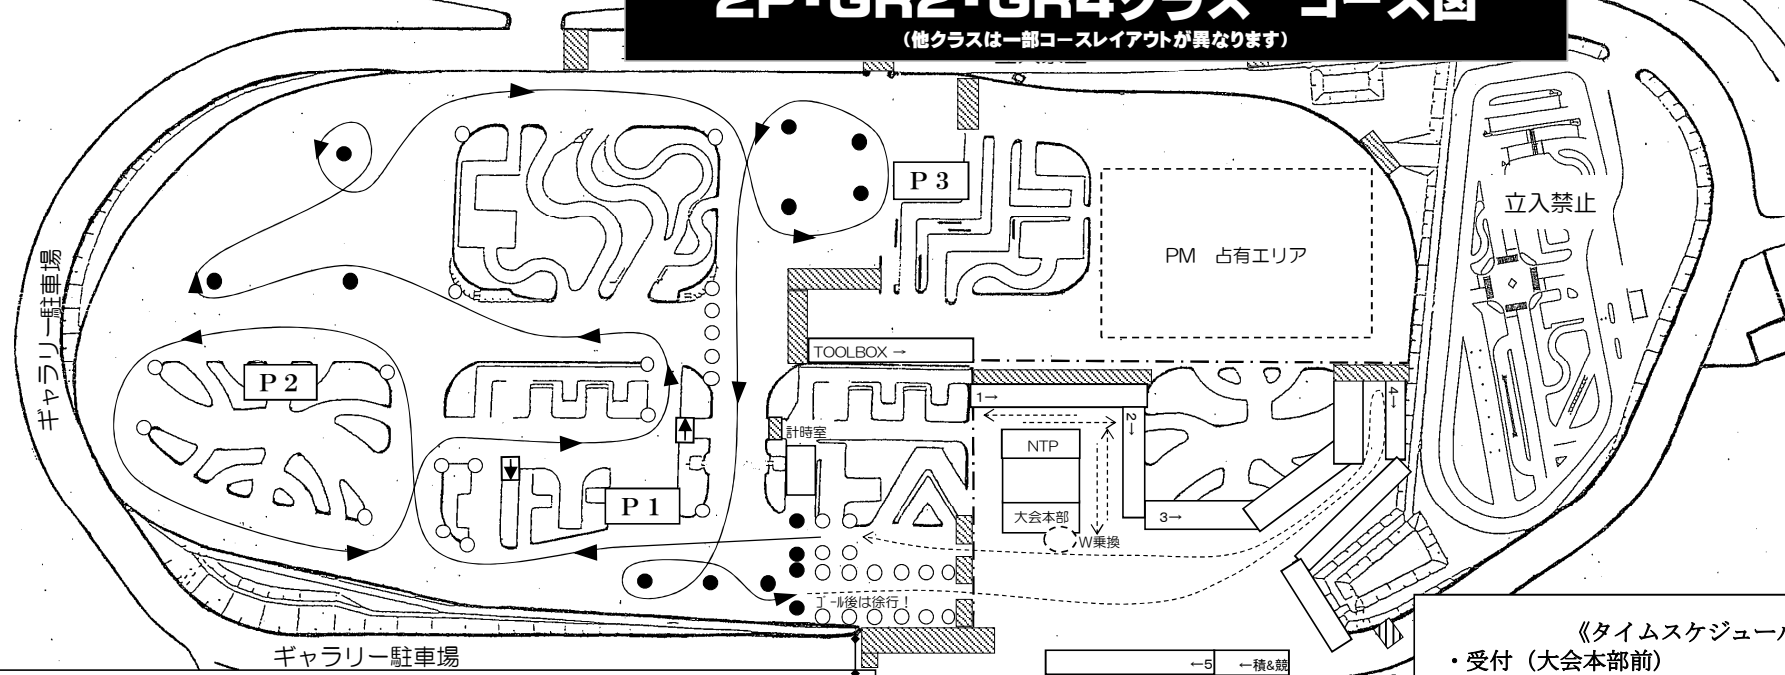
2P・GR2・GR4クラス　コース図
（他クラスは一部コースレイアウトが異なります）

P 3

立入禁止

PM　占有エリア

ギャラリー駐車場

TOOLBOX →

P 2

1→

2→

4→

計時室

NTP

P 1

大会本部

W乗換

3→

ゴール後は徐行！

《タイムスケジュー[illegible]

・受付（大会本部前）

ギャラリー駐車場

←5

←積&競